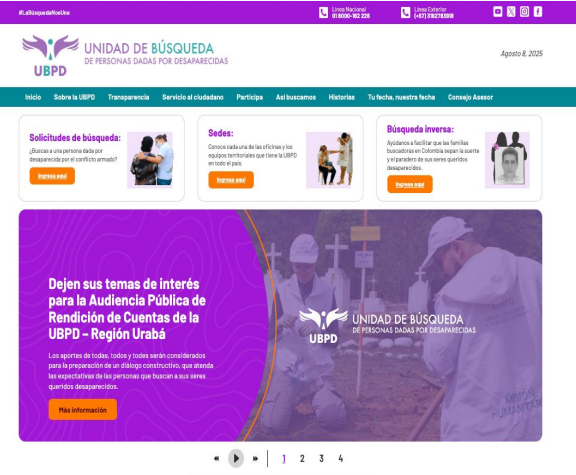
#LaBúsquedaNosUne

Línea Nacional 01 8000-182 226

Línea Exterior (+57) 3162718088

UBPD UNIDAD DE BÚSQUEDA DE PERSONAS DADAS POR DESAPARECIDAS

Agosto 8, 2025

Inicio Sobre la UBPD Transparencia Servicio al ciudadano Participa Así buscamos Historias Tu fecha, nuestra fecha Consejo Asesor

Solicitudes de búsqueda:
¿Buscas a una persona dada por desaparecida por el conflicto armado?
Ingrese aquí

Sedes:
Conoce cada una de las oficinas y los equipos territoriales que tiene la UBPD en todo el país.
Ingrese aquí

Búsqueda inversa:
Ayúdanos a facilitar que las familias buscadoras en Colombia sepan la suerte y el paradero de sus seres queridos desaparecidos.
Ingrese aquí

Dejen sus temas de interés para la Audiencia Pública de Rendición de Cuentas de la UBPD – Región Urabá

Los aportes de todas, todos y todes serán considerados para la preparación de un diálogo constructivo, que atienda las expectativas de las personas que buscan a sus seres queridos desaparecidos.

Más información

UBPD UNIDAD DE BÚSQUEDA DE PERSONAS DADAS POR DESAPARECIDAS

« » 1 2 3 4